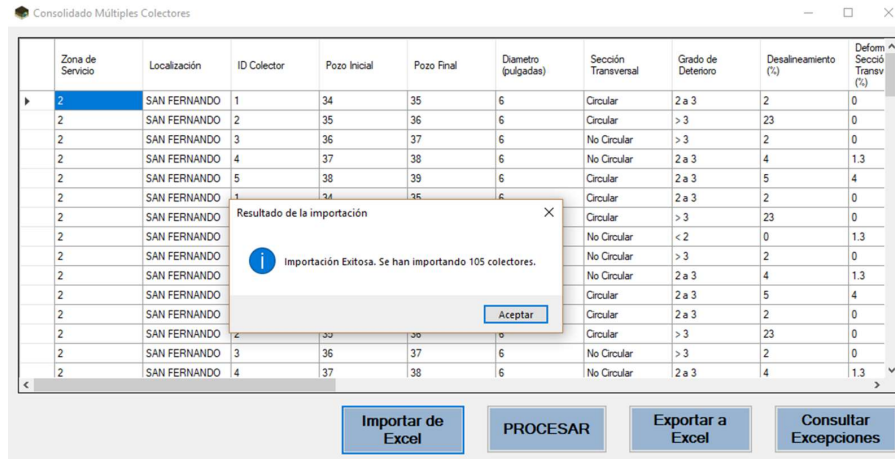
Consolidado Múltiples Colectores

| Zona de Servicio | Localización | ID Colector | Pozo Inicial | Pozo Final | Diametro (pulgadas) | Sección Transversal | Grado de Deterioro | Desalineamiento (%) | Deform Secció Transv (%) |
|---|---|---|---|---|---|---|---|---|---|
| 2 | SAN FERNANDO | 1 | 34 | 35 | 6 | Circular | 2 a 3 | 2 | 0 |
| 2 | SAN FERNANDO | 2 | 35 | 36 | 6 | Circular | > 3 | 23 | 0 |
| 2 | SAN FERNANDO | 3 | 36 | 37 | 6 | No Circular | > 3 | 2 | 0 |
| 2 | SAN FERNANDO | 4 | 37 | 38 | 6 | No Circular | 2 a 3 | 4 | 1.3 |
| 2 | SAN FERNANDO | 5 | 38 | 39 | 6 | Circular | 2 a 3 | 5 | 4 |
| 2 | SAN FERNANDO | 1 | 34 | 35 | 6 | Circular | 2 a 3 | 2 | 0 |
| 2 | SAN FERNANDO | | | | | Circular | > 3 | 23 | 0 |
| 2 | SAN FERNANDO | | | | | No Circular | < 2 | 0 | 1.3 |
| 2 | SAN FERNANDO | | | | | No Circular | > 3 | 2 | 0 |
| 2 | SAN FERNANDO | | | | | No Circular | 2 a 3 | 4 | 1.3 |
| 2 | SAN FERNANDO | | | | | Circular | 2 a 3 | 5 | 4 |
| 2 | SAN FERNANDO | | | | | Circular | 2 a 3 | 2 | 0 |
| 2 | SAN FERNANDO | 2 | 35 | 36 | 6 | Circular | > 3 | 23 | 0 |
| 2 | SAN FERNANDO | 3 | 36 | 37 | 6 | No Circular | > 3 | 2 | 0 |
| 2 | SAN FERNANDO | 4 | 37 | 38 | 6 | No Circular | 2 a 3 | 4 | 1.3 |

Resultado de la importación

Importación Exitosa. Se han importando 105 colectores.

Aceptar

Importar de Excel

PROCESAR

Exportar a Excel

Consultar Excepciones